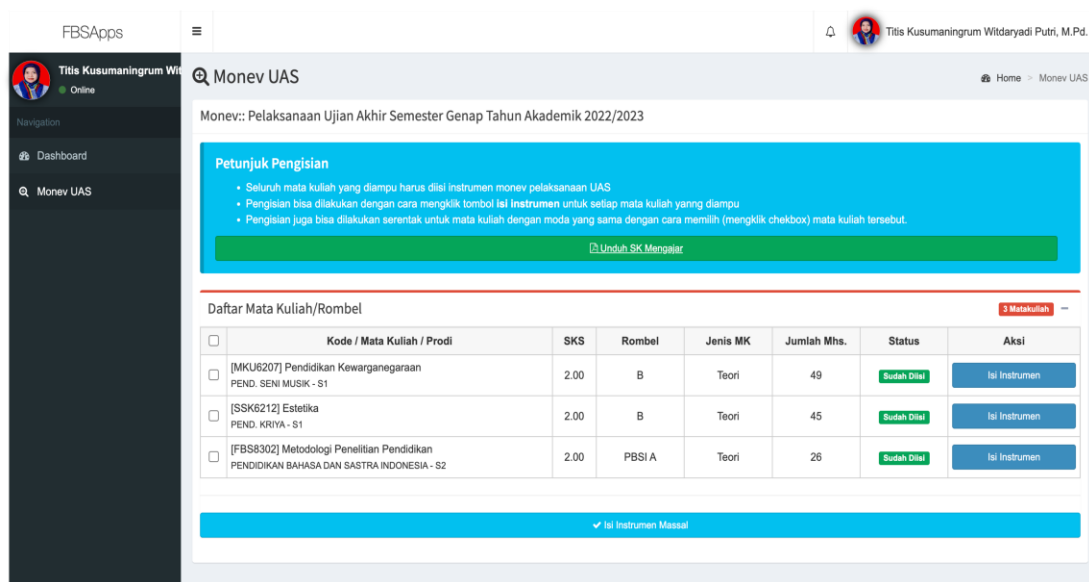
FBSApps

≡

Titis Kusumaningrum Witdaryadi Putri, M.Pd.

Titis Kusumaningrum Wit

Online

Navigation

Dashboard

Monev UAS

Monev UAS

Home > Monev UAS

Monev:: Pelaksanaan Ujian Akhir Semester Genap Tahun Akademik 2022/2023

Petunjuk Pengisian

- Seluruh mata kuliah yang diampu harus diisi instrumen monev pelaksanaan UAS
- Pengisian bisa dilakukan dengan cara mengklik tombol **Isi Instrumen** untuk setiap mata kuliah yanng diampu
- Pengisian juga bisa dilakukan serentak untuk mata kuliah dengan moda yang sama dengan cara memilih (mengklik chekbox) mata kuliah tersebut.

Unduh SK Mengajar

Daftar Mata Kuliah/Rombel

3 Matakuliah –

| | Kode / Mata Kuliah / Prodi | SKS | Rombel | Jenis MK | Jumlah Mhs. | Status | Aksi |
|---|---|---|---|---|---|---|---|
| | [MKU6207] Pendidikan Kewarganegaraan PEND. SENI MUSIK - S1 | 2.00 | B | Teori | 49 | Sudah Diisi | Isi Instrumen |
| | [SSK6212] Estetika PEND. KRIYA - S1 | 2.00 | B | Teori | 45 | Sudah Diisi | Isi Instrumen |
| | [FBS8302] Metodologi Penelitian Pendidikan PENDIDIKAN BAHASA DAN SASTRA INDONESIA - S2 | 2.00 | PBSI A | Teori | 26 | Sudah Diisi | Isi Instrumen |

✔ Isi Instrumen Massal